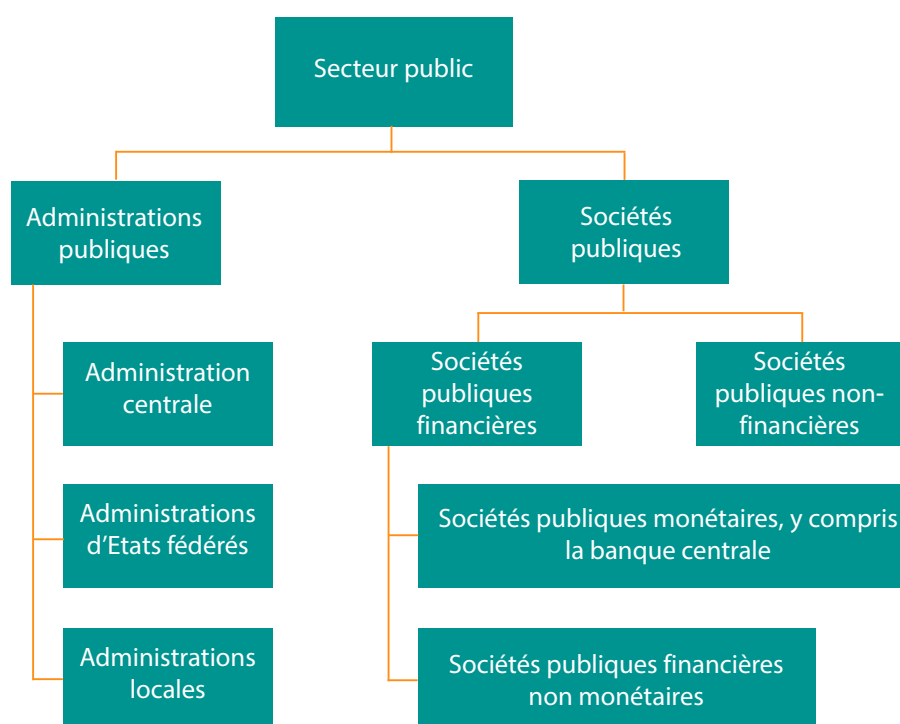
Secteur public

Administrations publiques

Sociétés publiques

Administration centrale

Administrations d'Etats fédérés

Administrations locales

Sociétés publiques financières

Sociétés publiques non-financières

Sociétés publiques monétaires, y compris la banque centrale

Sociétés publiques financières non monétaires